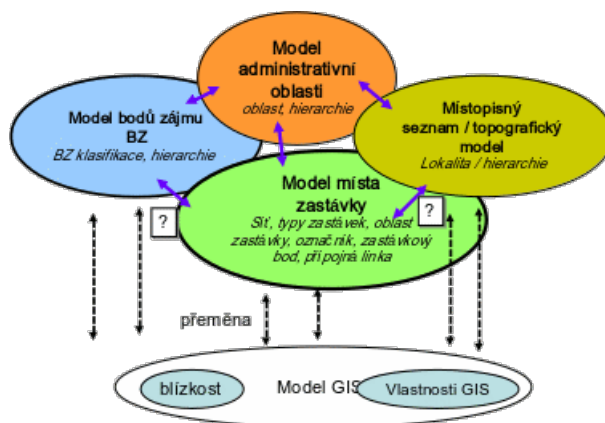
Model administrativní oblasti
oblast, hierarchie

Model bodů zájmu BZ
BZ klasifikace, hierarchie

Místopisný seznam / topografický model
Lokalita / hierarchie

Model místa zastávky
Síť, typy zastávek, oblast zastávky, označník, zastávkový bod, přípojná linka

?

?

přeměna

blízkost

Model GIS

Vlastnosti GIS